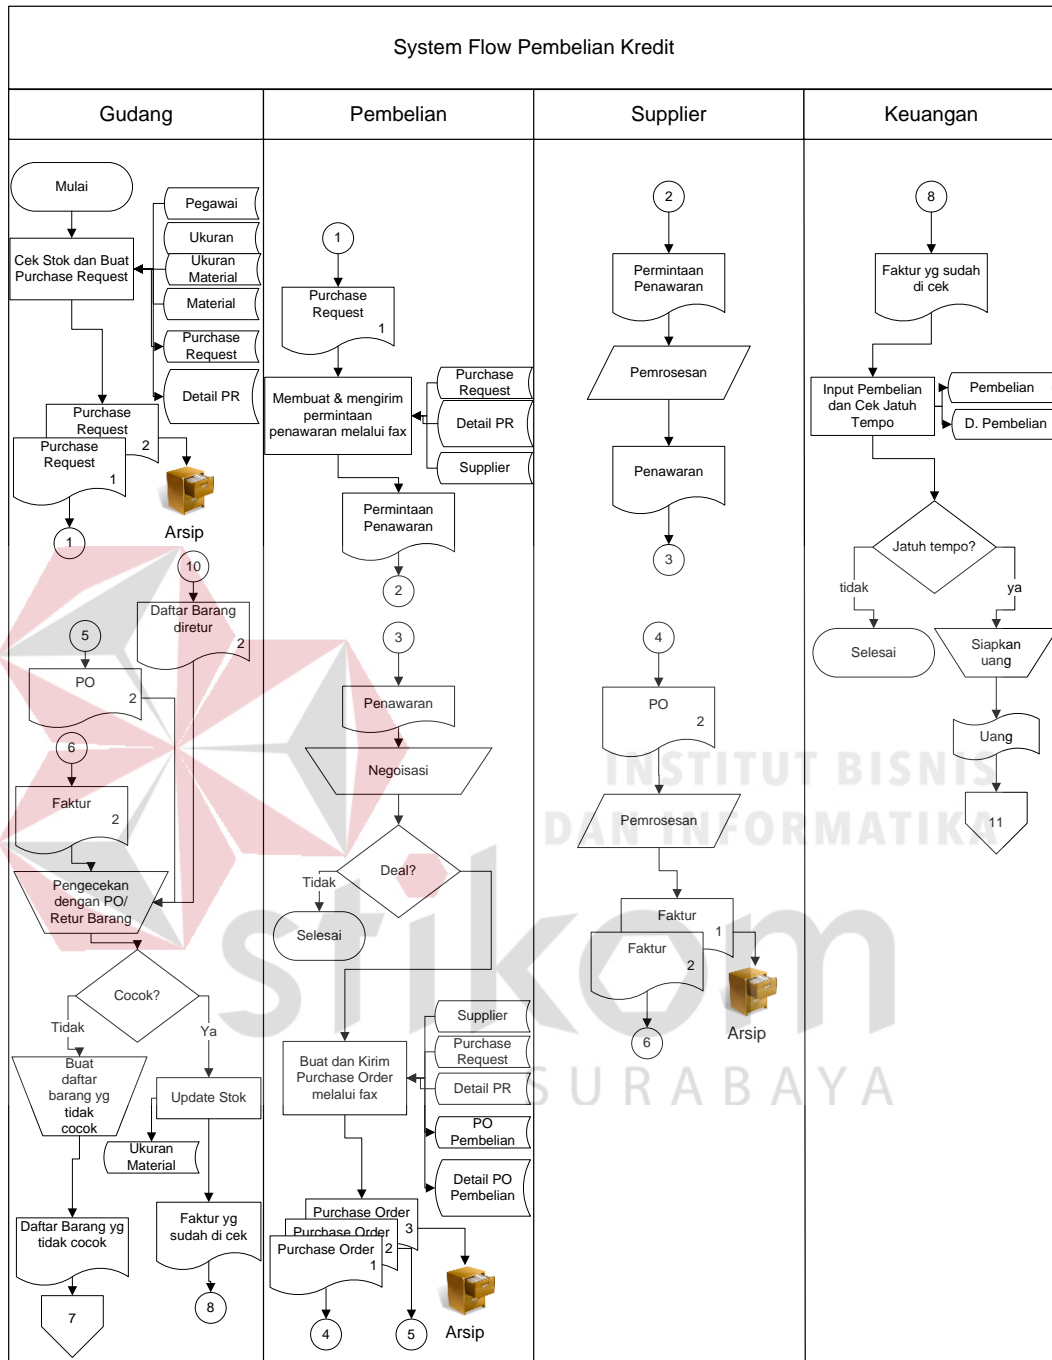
System Flow Pembelian Kredit

Gudang

Pembelian

Supplier

Keuangan

Mulai

Pegawai

Ukuran

Ukuran Material

Cek Stok dan Buat Purchase Request

Material

Purchase Request

Detail PR

Purchase Request

Purchase Request

2

1

Arsip

1

10

Daftar Barang diretur

2

5

PO

2

6

Faktur

2

Pengecekan dengan PO/ Retur Barang

Cocok?

Tidak

Ya

Buat daftar barang yg tidak cocok

Update Stok

Ukuran Material

Daftar Barang yg tidak cocok

Faktur yg sudah di cek

7

8

1

Purchase Request

1

Membuat & mengirim permintaan penawaran melalui fax

Purchase Request

Detail PR

Supplier

Permintaan Penawaran

2

3

Penawaran

Negoisasi

Deal?

Tidak

Selesai

Buat dan Kirim Purchase Order melalui fax

Supplier

Purchase Request

Detail PR

PO Pembelian

Detail PO Pembelian

Purchase Order

Purchase Order

Purchase Order

3

2

1

Arsip

4

5

2

Permintaan Penawaran

Pemrosesan

Penawaran

3

4

PO

2

Pemrosesan

Faktur

Faktur

1

2

Arsip

6

8

Faktur yg sudah di cek

Input Pembelian dan Cek Jatuh Tempo

Pembelian

D. Pembelian

Jatuh tempo?

tidak

ya

Selesai

Siapkan uang

Uang

11

INSTITUT BISNIS DAN INFORMATIKA

stikom

SURABAYA